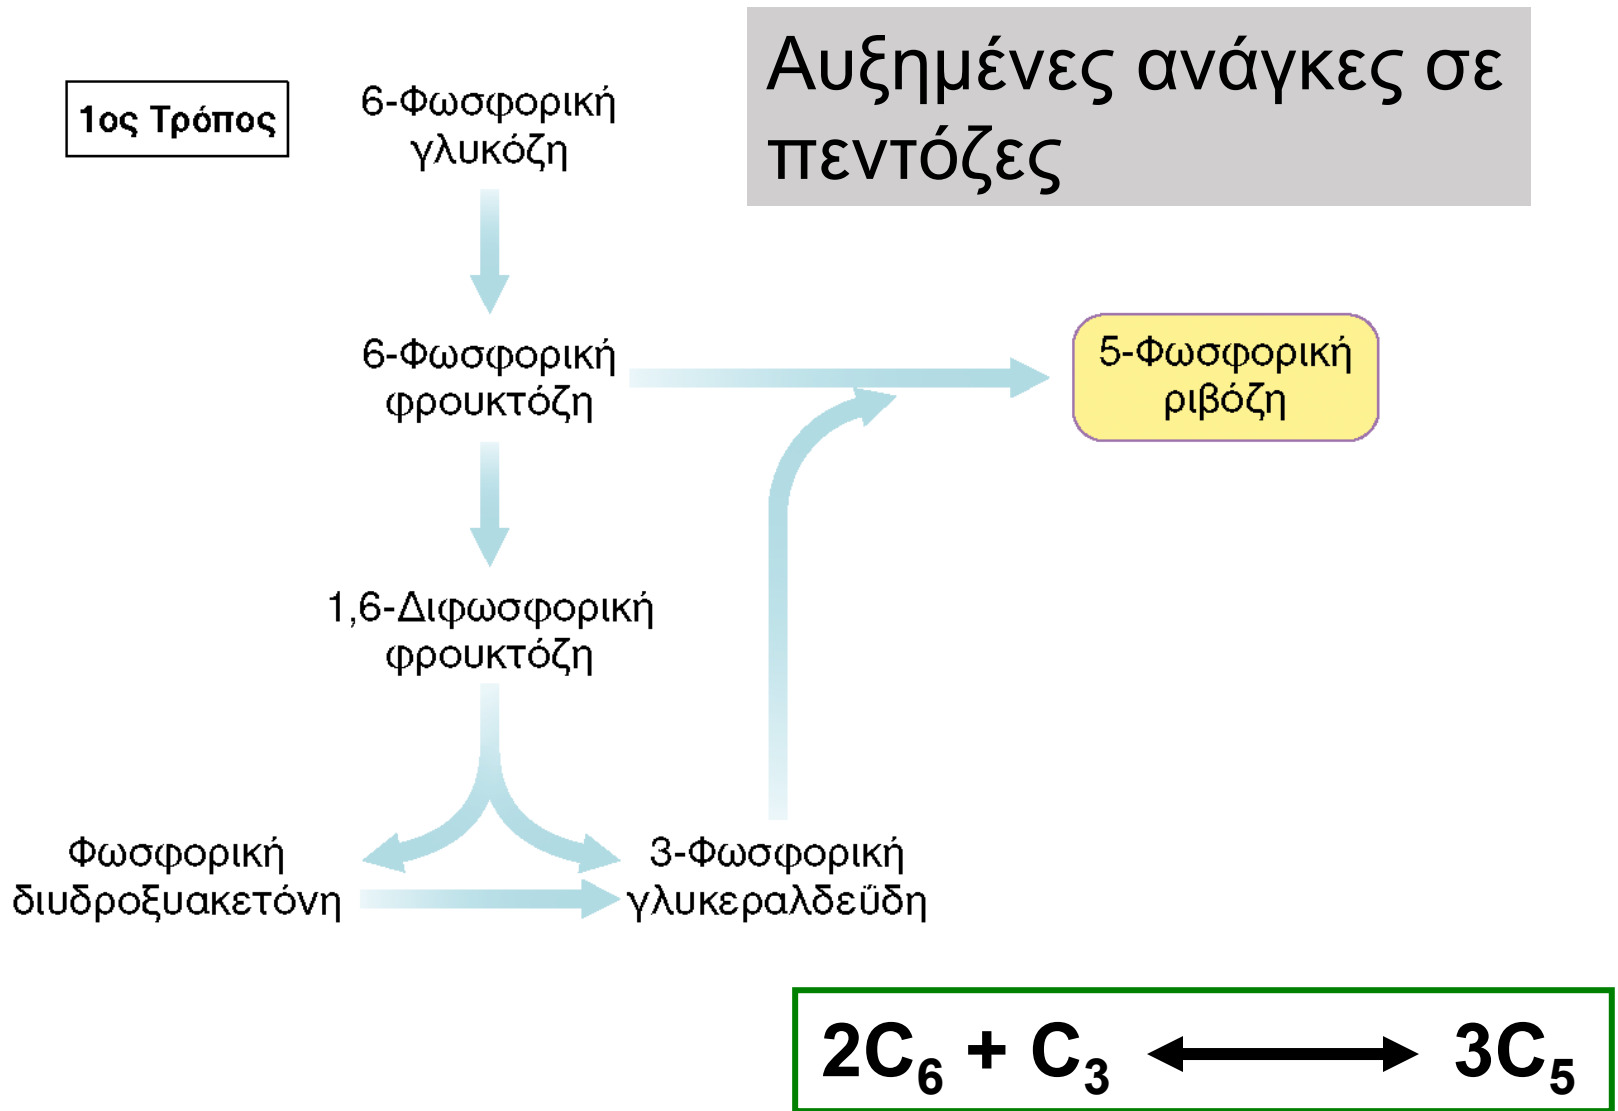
1ος Τρόπος

Αυξημένες ανάγκες σε πεντόζες

6-Φωσφορική γλυκόζη

6-Φωσφορική φρουκτόζη

5-Φωσφορική ριβόζη

1,6-Διφωσφορική φρουκτόζη

Φωσφορική διυδροξυακετόνη

3-Φωσφορική γλυκεραλδεΰδη

$2C_6 + C_3 \longleftrightarrow 3C_5$